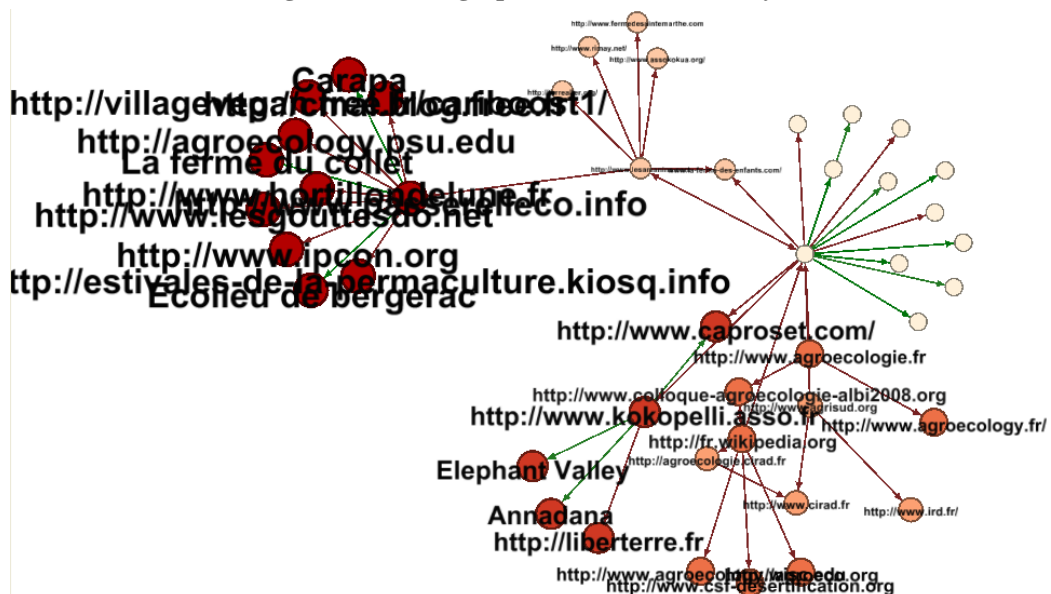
http://www.fermedesaintemarthe.com
http://www.rimay.net/
http://www.assokokua.org/
http://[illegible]
Carapa
http://village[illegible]blog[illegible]1/
http://agroecology.psu.edu
La ferme du collet
http://www.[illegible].fr
http://www.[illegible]eco.info
http://www.lesgouttesdo.net
http://www.ipcon.org
ttp://estivales-de-la-permaculture.kiosq.info
Ecolieu de bergerac
http://www.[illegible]des-enfants.com/
http://www.caproset.com/
http://www.agroecologie.fr
http://www.colloque-agroecologie-albi2008.org
http://www.kokopelli.asso.fr
http://www.agrisud.org
http://www.agroecology.fr/
http://fr.wikipedia.org
http://agroecologie.cirad.fr
Elephant Valley
http://www.cirad.fr
http://www.ird.fr/
Annadana
http://liberterre.fr
http://www.agroeco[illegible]
http://www.csf-desertification.org